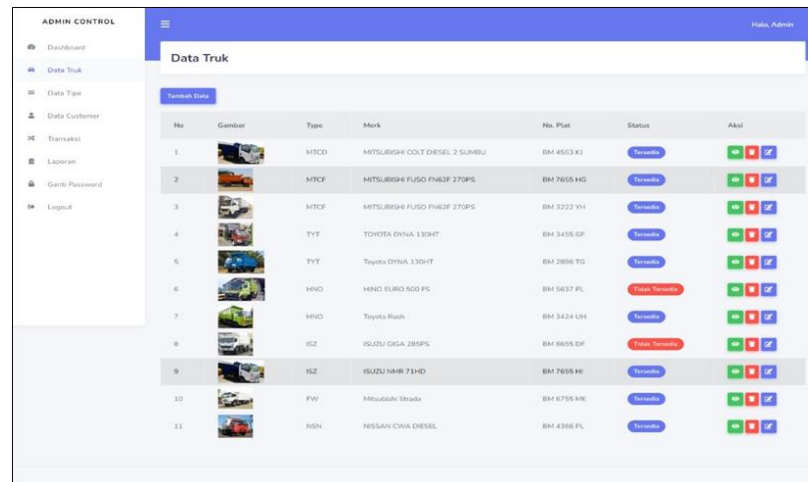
ADMIN CONTROL

Dashboard
Data Truk
Data Tipe
Data Customer
Transaksi
Laporan
Ganti Password
Logout

Halo, Admin

Data Truk

Tambah Data

| No | Gambar | Type | Merk | No. Plat | Status | Aksi |
|---|---|---|---|---|---|---|
| 1 | | MTCD | MITSUBISHI COLT DIESEL 2 SUMBU | BM 4553 KJ | Tersedia | |
| 2 | | MTCF | MITSUBISHI FUSO FN62F 270PS | BM 7655 HG | Tersedia | |
| 3 | | MTCF | MITSUBISHI FUSO FN62F 270PS | BM 3222 YH | Tersedia | |
| 4 | | TYT | TOYOTA DYNA 130HT | BM 3455 GF | Tersedia | |
| 5 | | TYT | Toyota DYNA 130HT | BM 2856 TG | Tersedia | |
| 6 | | HNO | HINO EURO 500 PS | BM 5637 PL | Tidak Tersedia | |
| 7 | | HNO | Toyota Rush | BM 3424 UH | Tersedia | |
| 8 | | ISZ | ISUZU GIGA 285PS | BM 8655 DF | Tidak Tersedia | |
| 9 | | ISZ | ISUZU NMR 71HD | BM 7655 HI | Tersedia | |
| 10 | | FW | Mitsubishi Strada | BM 6755 MK | Tersedia | |
| 11 | | NSN | NISSAN CWA DIESEL | BM 4366 PL | Tersedia | |